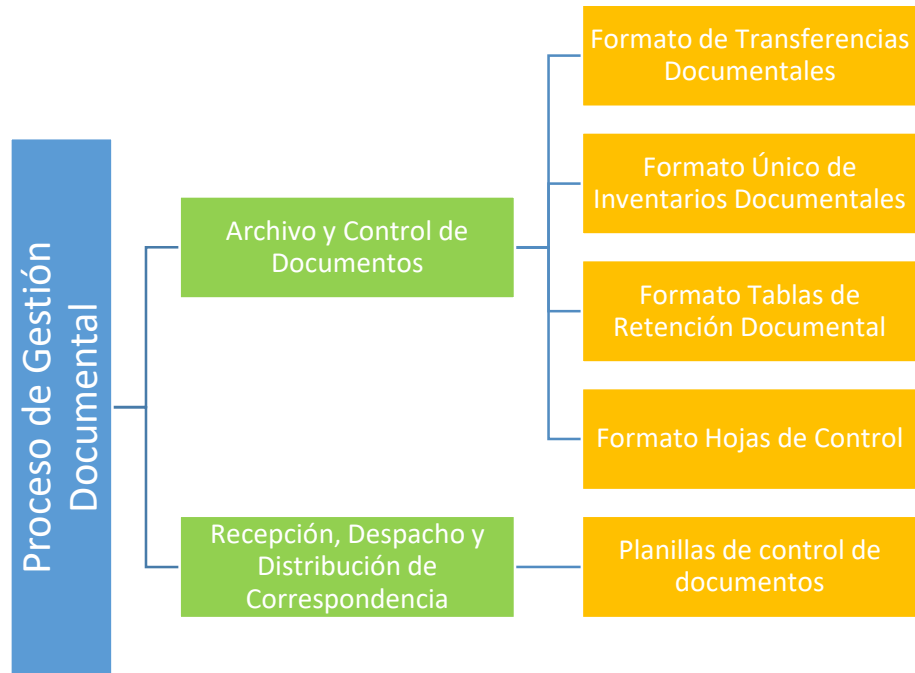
Proceso de Gestión Documental

Archivo y Control de Documentos

Formato de Transferencias Documentales

Formato Único de Inventarios Documentales

Formato Tablas de Retención Documental

Formato Hojas de Control

Recepción, Despacho y Distribución de Correspondencia

Planillas de control de documentos